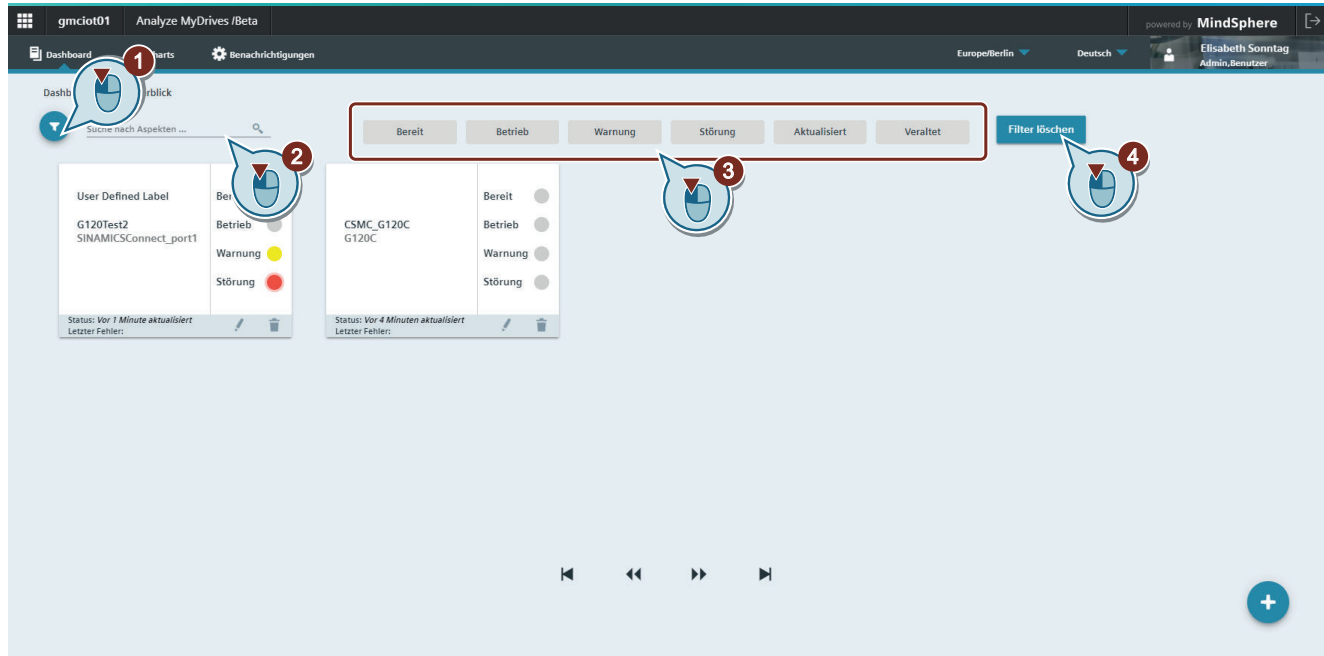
gmciot01 Analyze MyDrives /Beta

powered by MindSphere

Dashboard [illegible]harts Benachrichtigungen

Europe/Berlin Deutsch Elisabeth Sonntag Admin,Benutzer

Dashb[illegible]rblick

1

Suche nach Aspekten ...

2

Bereit Betrieb Warnung Störung Aktualisiert Veraltet

3

Filter löschen

4

User Defined Label

G120Test2
SINAMICSConnect_port1

Ber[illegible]
Betrieb
Warnung
Störung

Status: Vor 1 Minute aktualisiert
Letzter Fehler:

CSMC_G120C
G120C

Bereit
Betrieb
Warnung
Störung

Status: Vor 4 Minuten aktualisiert
Letzter Fehler: